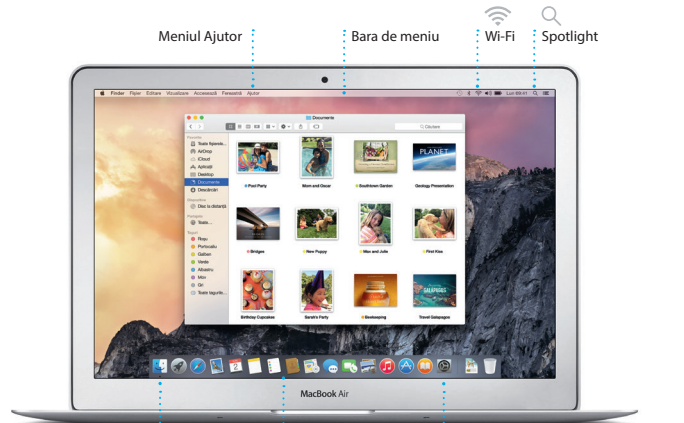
Meniul Ajutor

Bara de meniu

Wi-Fi

Spotlight

Finder Fișier Editare Vizualizare Accesează Fereastră Ajutor

Lun 09:41

Documente

Căutare

Favorite

Toate fișierele...

AirDrop

iCloud

Aplicații

Desktop

Documente

Descărcări

Dispozitive

Disc la distanță

Partajate

Taguri

Roșu

Portocaliu

Galben

Verde

Albastru

Mov

Gri

Toate tagurile...

Pool Party

Mom and Oscar

Southdown Garden

PLANET

Geology Presentation

Bridges

New Puppy

Max and Julia

First Kiss

Birthday Cupcakes

Sarah's Party

Beekeeping

GALAPAGOS

Travel Galapagos

MacBook Air